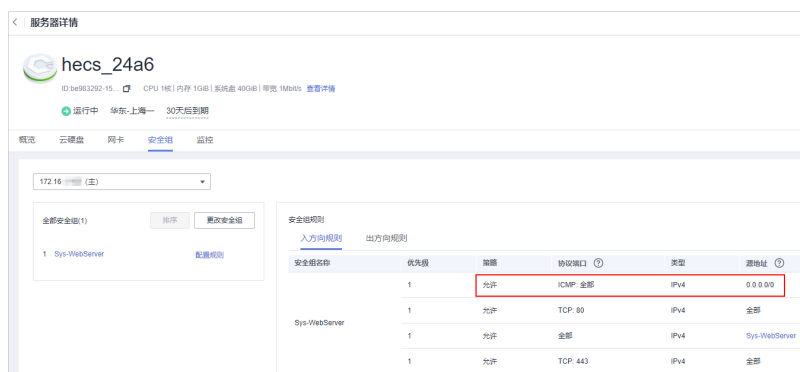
< 服务器详情

hecs_24a6

ID:be983292-15... CPU 1核 | 内存 1GiB | 系统盘 40GiB | 带宽 1Mbit/s 查看详情

运行中 华东-上海一 30天后到期

概览 云硬盘 网卡 安全组 监控

172.16.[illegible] (主)

全部安全组(1) 排序 更改安全组

1 Sys-WebServer 配置规则

安全组规则

入方向规则 出方向规则

| 安全组名称 | 优先级 | 策略 | 协议端口 ⓘ | 类型 | 源地址 ⓘ |
|---|---|---|---|---|---|
| Sys-WebServer | 1 | 允许 | ICMP: 全部 | IPv4 | 0.0.0.0/0 |
| | 1 | 允许 | TCP: 80 | IPv4 | 全部 |
| | 1 | 允许 | 全部 | IPv4 | Sys-WebServer |
| | 1 | 允许 | TCP: 443 | IPv4 | 全部 |